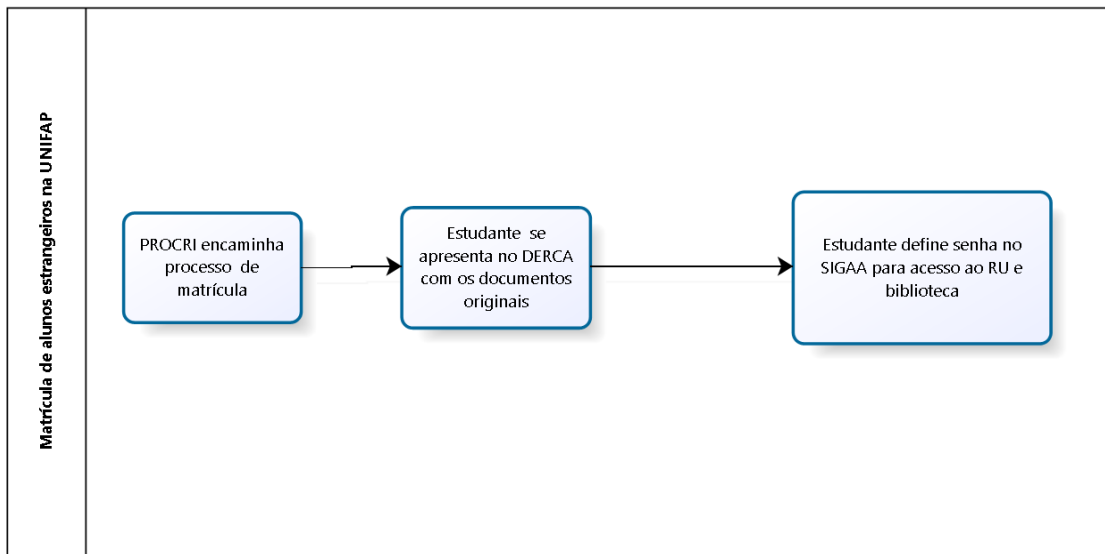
Matrícula de alunos estrangeiros na UNIFAP

PROCRI encaminha processo de matrícula

Estudante se apresenta no DERCA com os documentos originais

Estudante define senha no SIGAA para acesso ao RU e biblioteca